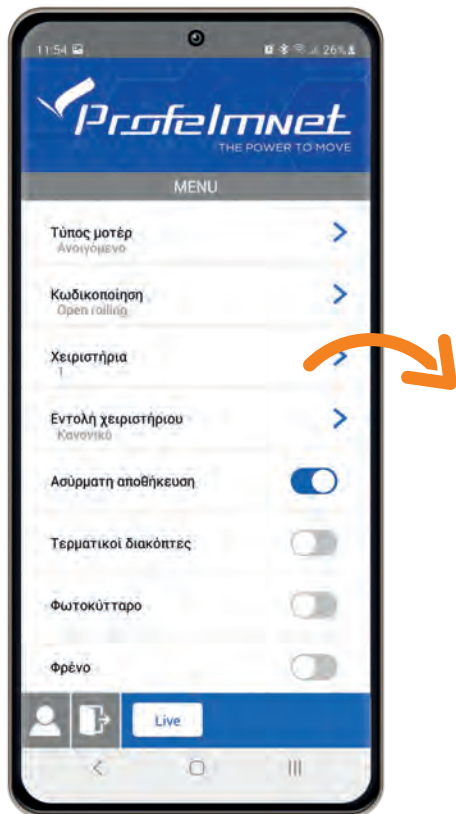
11:54 26%

Profelmnet
THE POWER TO MOVE

MENU

Τύπος μοτέρ
Ανοιγόμενο

Κωδικοποίηση
Open rolling

Χειριστήρια
1

Εντολή χειριστήριου
Κανονικό

Ασύρματη αποθήκευση

Τερματικοί διακόπτες

Φωτοκύτταρο

Φρένο

Live